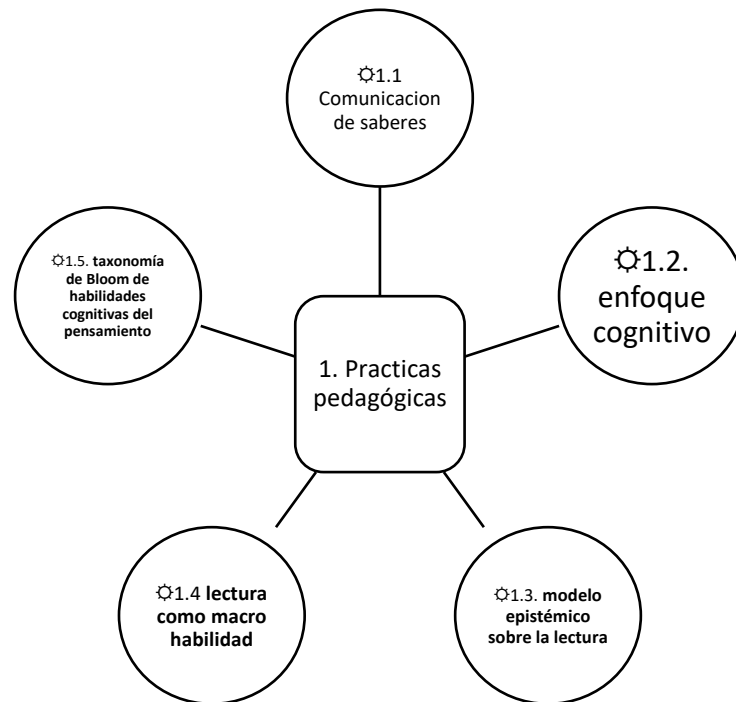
☼1.1 Comunicacion de saberes

☼1.5. taxonomía de Bloom de habilidades cognitivas del pensamiento

☼1.2. enfoque cognitivo

1. Practicas pedagógicas

☼1.4 lectura como macro habilidad

☼1.3. modelo epistémico sobre la lectura